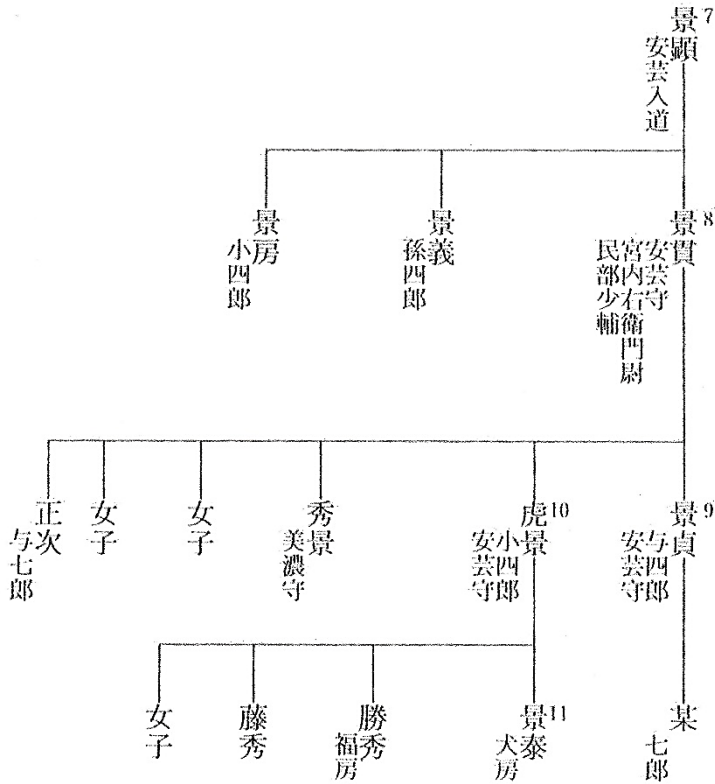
景顕$^7$
安芸入道

景房
小四郎

景義
孫四郎

景貫$^8$
安芸守
宮内右衛門尉
民部少輔

正次
与七郎

女子

女子

秀景
美濃守

虎景$^{10}$
小四郎
安芸守

景貞$^9$
与四郎
安芸守

女子

藤秀

勝秀
福房

景泰$^{11}$
犬房

某
七郎